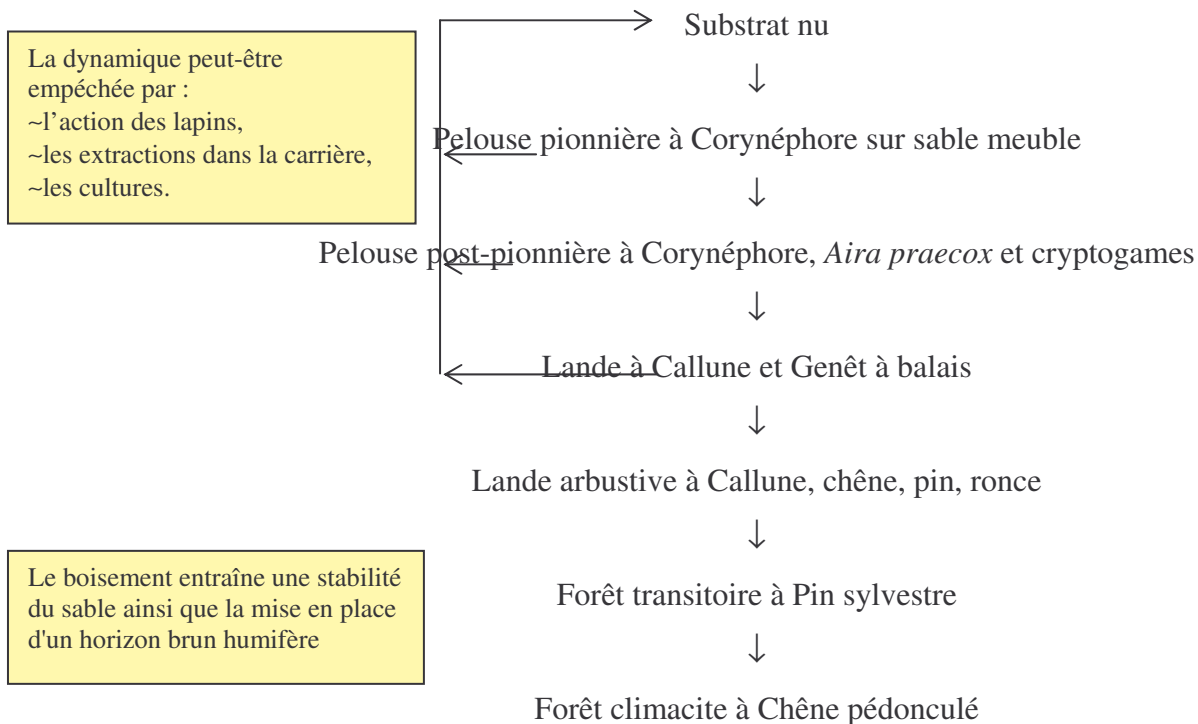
La dynamique peut-être empéchée par :
~l'action des lapins,
~les extractions dans la carrière,
~les cultures.

Substrat nu

↓

Pelouse pionnière à Corynéphore sur sable meuble

↓

Pelouse post-pionnière à Corynéphore, *Aira praecox* et cryptogames

↓

Lande à Callune et Genêt à balais

↓

Lande arbustive à Callune, chêne, pin, ronce

↓

Le boisement entraîne une stabilité du sable ainsi que la mise en place d'un horizon brun humifère

Forêt transitoire à Pin sylvestre

↓

Forêt climacite à Chêne pédonculé